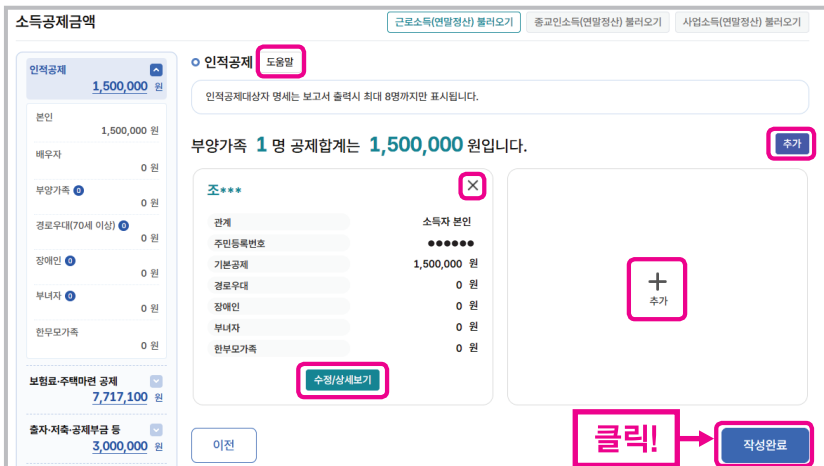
소득공제금액

근로소득(연말정산) 불러오기

종교인소득(연말정산) 불러오기

사업소득(연말정산) 불러오기

인적공제
1,500,000 원

본인
1,500,000 원

배우자
0 원

부양가족 0
0 원

경로우대(70세 이상) 0
0 원

장애인 0
0 원

부녀자 0
0 원

한부모가족
0 원

보험료·주택마련 공제
7,717,100 원

출자·저축·공제부금 등
3,000,000 원

인적공제 도움말

인적공제대상자 명세는 보고서 출력시 최대 8명까지만 표시됩니다.

부양가족 1 명 공제합계는 1,500,000 원입니다.

추가

조***

| 관계 | 소득자 본인 |
|---|---|
| 주민등록번호 | ●●●●●● |
| 기본공제 | 1,500,000 원 |
| 경로우대 | 0 원 |
| 장애인 | 0 원 |
| 부녀자 | 0 원 |
| 한부모가족 | 0 원 |

수정/상세보기

+
추가

이전

클릭!

작성완료